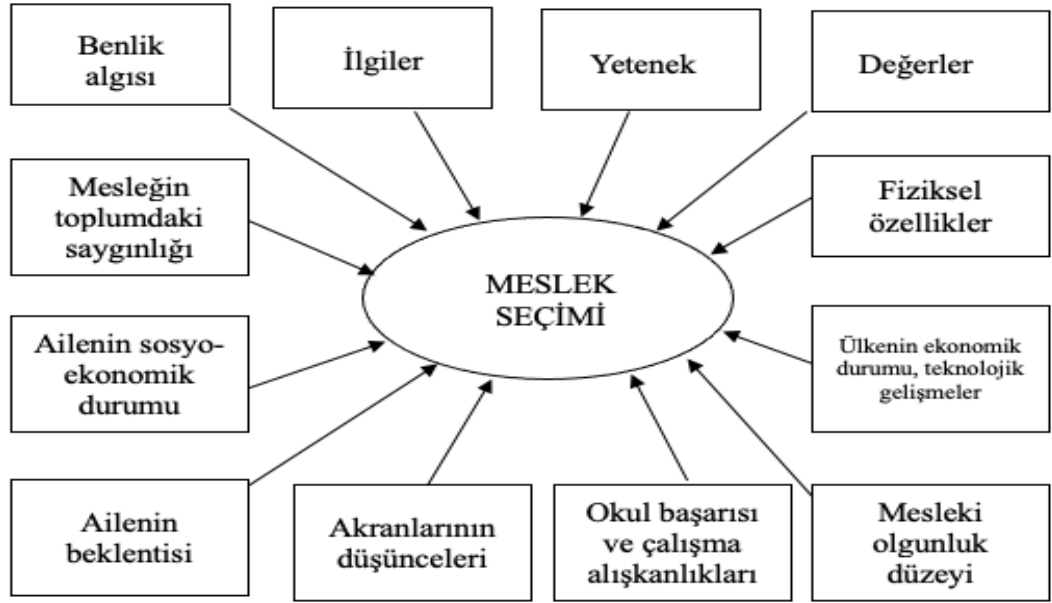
Benlik algısı

İlgiler

Yetenek

Değerler

Mesleğin toplumdaki saygınlığı

Fiziksel özellikler

MESLEK SEÇİMİ

Ailenin sosyo-ekonomik durumu

Ülkenin ekonomik durumu, teknolojik gelişmeler

Ailenin beklentisi

Akranlarının düşünceleri

Okul başarısı ve çalışma alışkanlıkları

Mesleki olgunluk düzeyi